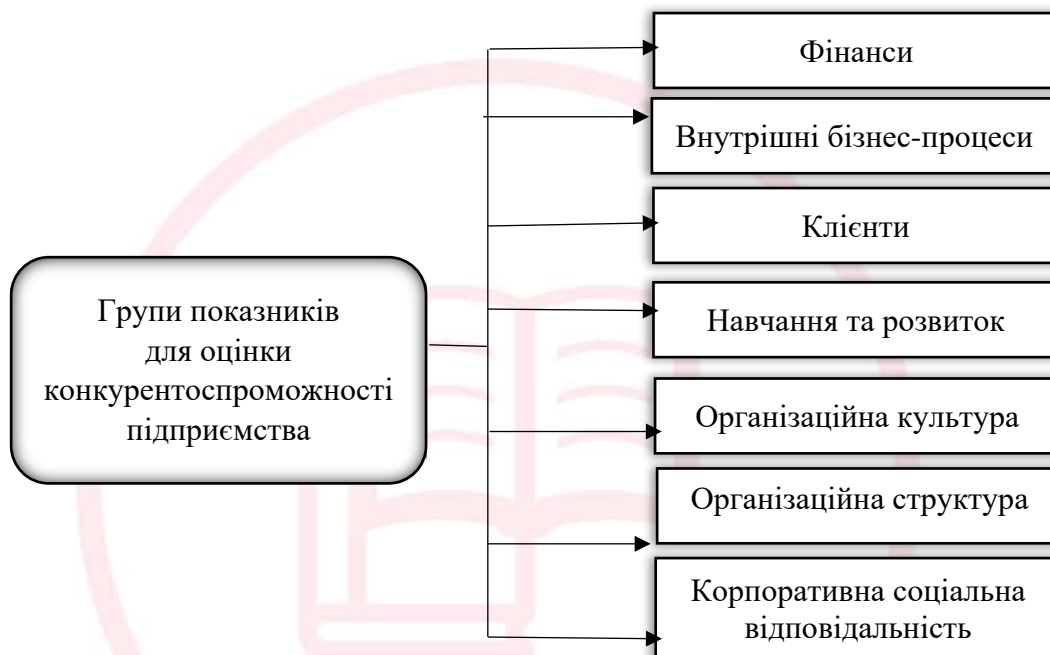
Групи показників для оцінки конкурентоспроможності підприємства

Фінанси

Внутрішні бізнес-процеси

Клієнти

Навчання та розвиток

Організаційна культура

Організаційна структура

Корпоративна соціальна відповідальність